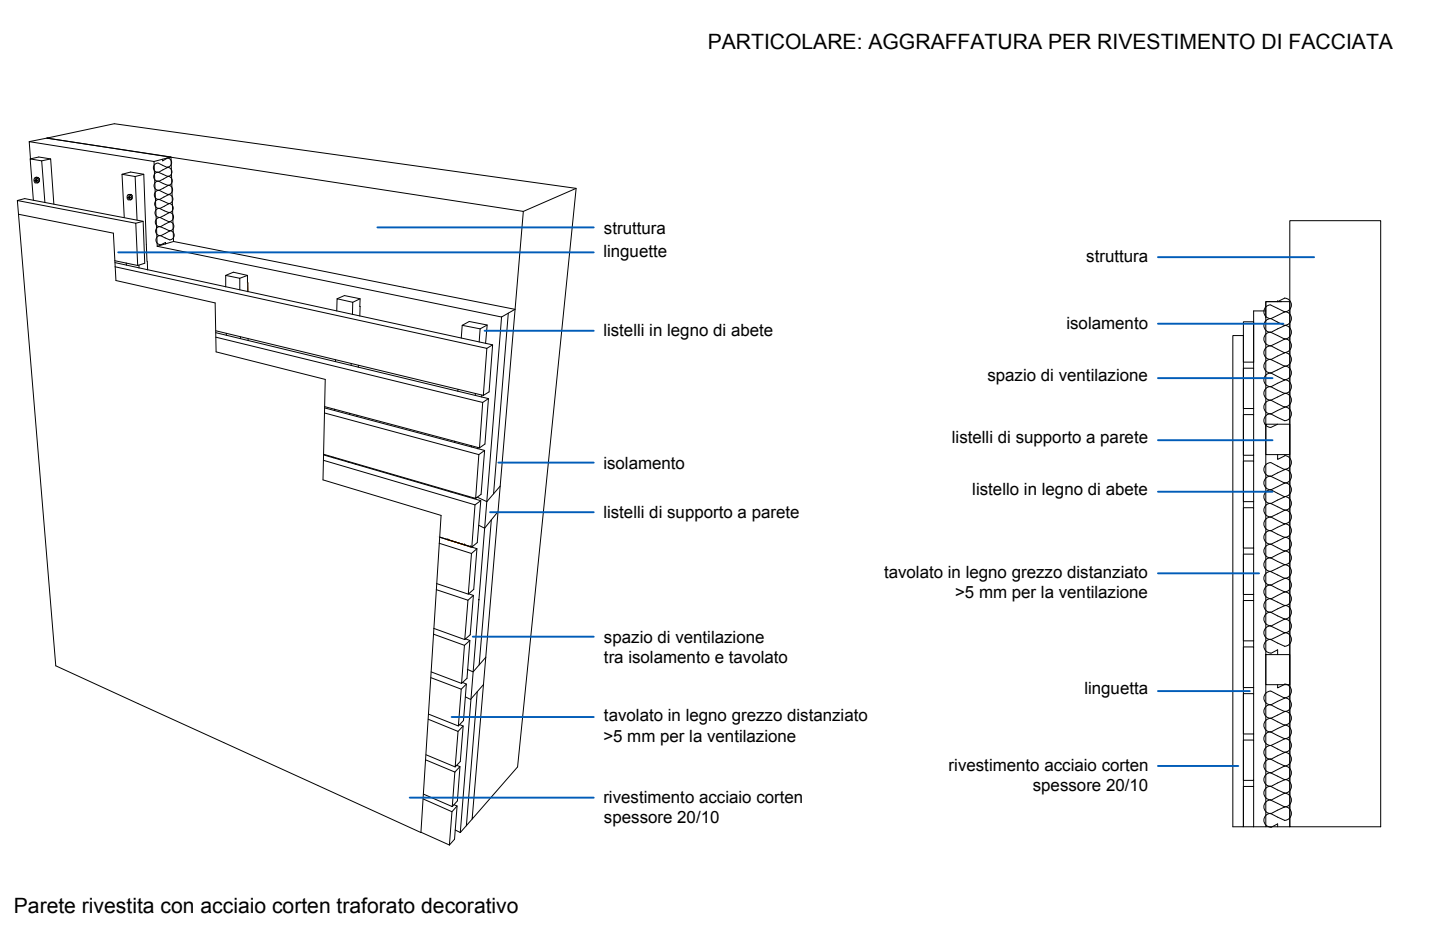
PARTICOLARE: AGGRAFFATURA PER RIVESTIMENTO DI FACCIATA

struttura
linguette
listelli in legno di abete
isolamento
listelli di supporto a parete
spazio di ventilazione
tra isolamento e tavolato
tavolato in legno grezzo distanziato
>5 mm per la ventilazione
rivestimento acciaio corten
spessore 20/10

struttura
isolamento
spazio di ventilazione
listelli di supporto a parete
listello in legno di abete
tavolato in legno grezzo distanziato
>5 mm per la ventilazione
linguetta
rivestimento acciaio corten
spessore 20/10

Parete rivestita con acciaio corten traforato decorativo